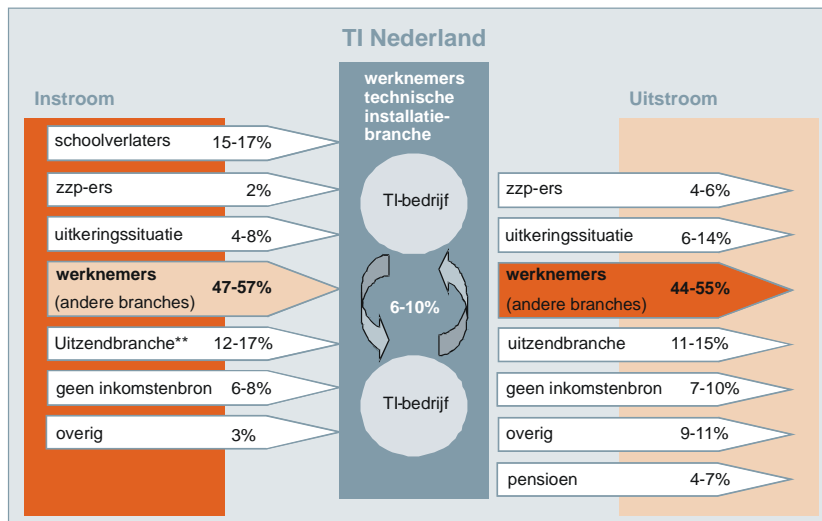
TI Nederland

Instroom

schoolverlaters 15-17%

zzp-ers 2%

uitkeringssituatie 4-8%

werknemers (andere branches) 47-57%

Uitzendbranche** 12-17%

geen inkomstenbron 6-8%

overig 3%

werknemers technische installatiebranche

TI-bedrijf

6-10%

TI-bedrijf

Uitstroom

zzp-ers 4-6%

uitkeringssituatie 6-14%

werknemers (andere branches) 44-55%

uitzendbranche 11-15%

geen inkomstenbron 7-10%

overig 9-11%

pensioen 4-7%